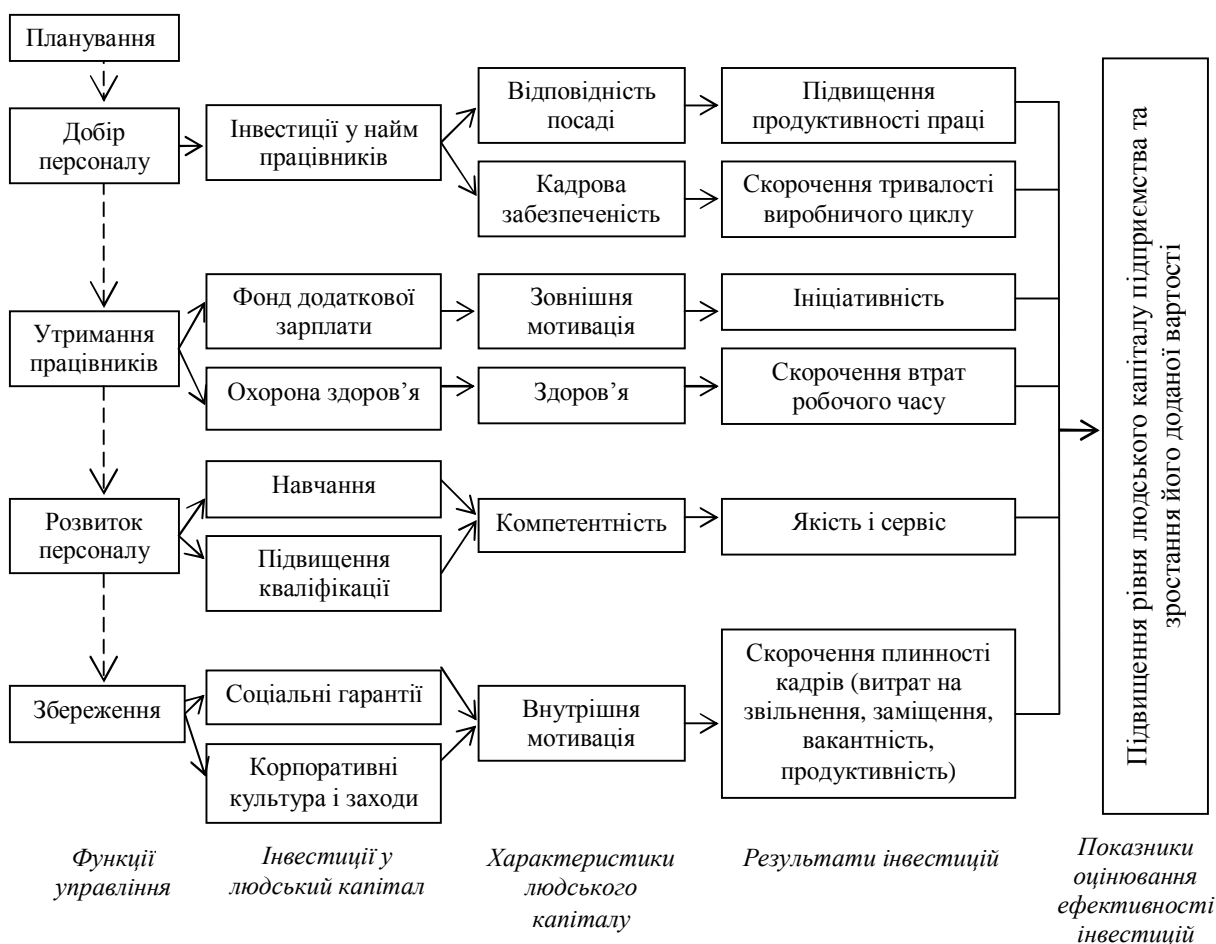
Планування

Добір персоналу

Інвестиції у найм працівників

Відповідність посаді

Підвищення продуктивності праці

Кадрова забезпеченість

Скорочення тривалості виробничого циклу

Утримання працівників

Фонд додаткової зарплати

Зовнішня мотивація

Ініціативність

Охорона здоров'я

Здоров'я

Скорочення втрат робочого часу

Розвиток персоналу

Навчання

Підвищення кваліфікації

Компетентність

Якість і сервіс

Збереження

Соціальні гарантії

Корпоративні культура і заходи

Внутрішня мотивація

Скорочення плинності кадрів (витрат на звільнення, заміщення, вакантність, продуктивність)

Підвищення рівня людського капіталу підприємства та зростання його доданої вартості

Функції управління

Інвестиції у людський капітал

Характеристики людського капіталу

Результати інвестицій

Показники оцінювання ефективності інвестицій